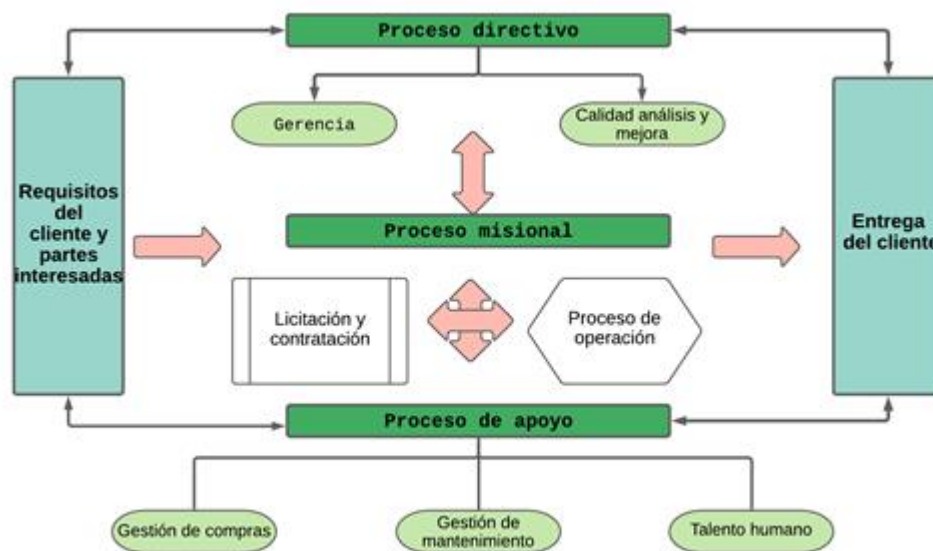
Proceso directivo

Gerencia

Calidad análisis y mejora

Requisitos del cliente y partes interesadas

Proceso misional

Entrega del cliente

Licitación y contratación

Proceso de operación

Proceso de apoyo

Gestión de compras

Gestión de mantenimiento

Talento humano